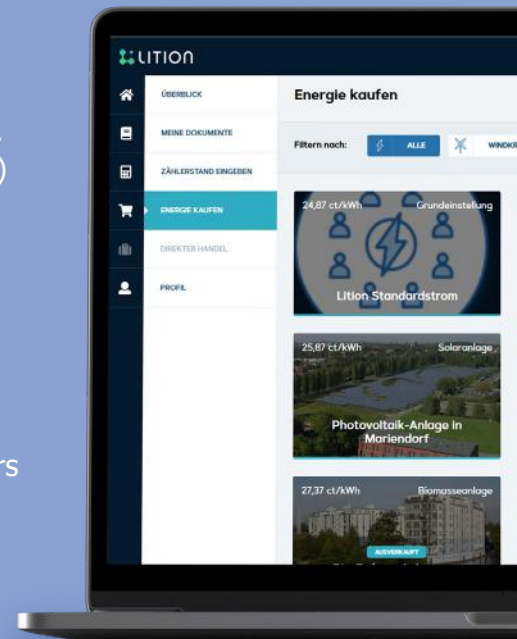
LITION

ÜBERBLICK
MEINE DOKUMENTE
ZÄHLERSTAND EINGEBEN
ENERGIE KAUFEN
DIREKTER HANDEL
PROFIL

Energie kaufen

Filtern nach: ALLE WINDKR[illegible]

24,87 ct/kWh Grundeinstellung
Lition Standardstrom

25,67 ct/kWh Solaranlage
Photovoltaik-Anlage in Mariendorf

27,37 ct/kWh Biomasseanlage
AUSVERKAUFT

rs